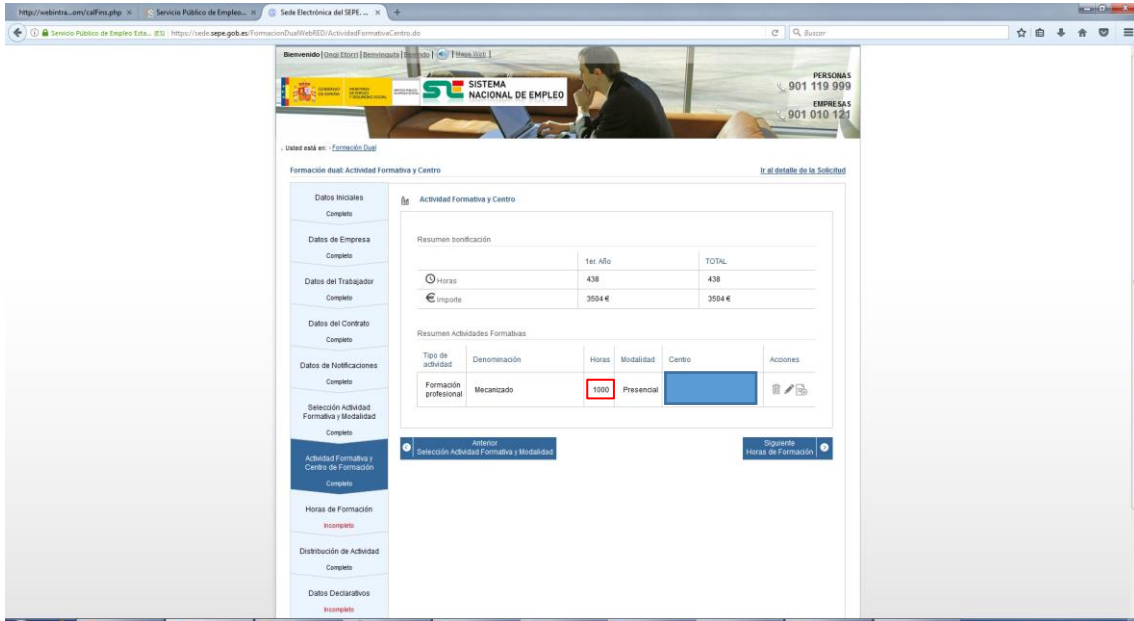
http://webintra...om/calFins.php × | Servicio Público de Empleo... × | Sede Electrónica del SEPE. ... × | +

Servicio Público de Empleo Esta... (ES) | https://sede.sepe.gob.es/FormacionDualWebRED/ActividadFormativaCentro.do

Buscar

Bienvenido | Ongi Etorri | Benvinguts | Benvido | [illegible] | Mapa Web |

SISTEMA NACIONAL DE EMPLEO

PERSONAS
901 119 999
EMPRESAS
901 010 121

Usted está en: Formación Dual

Formación dual: Actividad Formativa y Centro

Ir al detalle de la Solicitud

Datos Iniciales
Completo

Datos de Empresa
Completo

Datos del Trabajador
Completo

Datos del Contrato
Completo

Datos de Notificaciones
Completo

Selección Actividad Formativa y Modalidad
Completo

Actividad Formativa y Centro de Formación
Completo

Horas de Formación
Incompleto

Distribución de Actividad
Completo

Datos Declarativos
Incompleto

Actividad Formativa y Centro

Resumen bonificación

| | 1er. Año | TOTAL |
|---|---|---|
| Horas | 438 | 438 |
| Importe | 3504 € | 3504 € |

Resumen Actividades Formativas

| Tipo de actividad | Denominación | Horas | Modalidad | Centro | Acciones |
|---|---|---|---|---|---|
| Formación profesional | Mecanizado | 1000 | Presencial | | |

Anterior
Selección Actividad Formativa y Modalidad

Siguiente
Horas de Formación